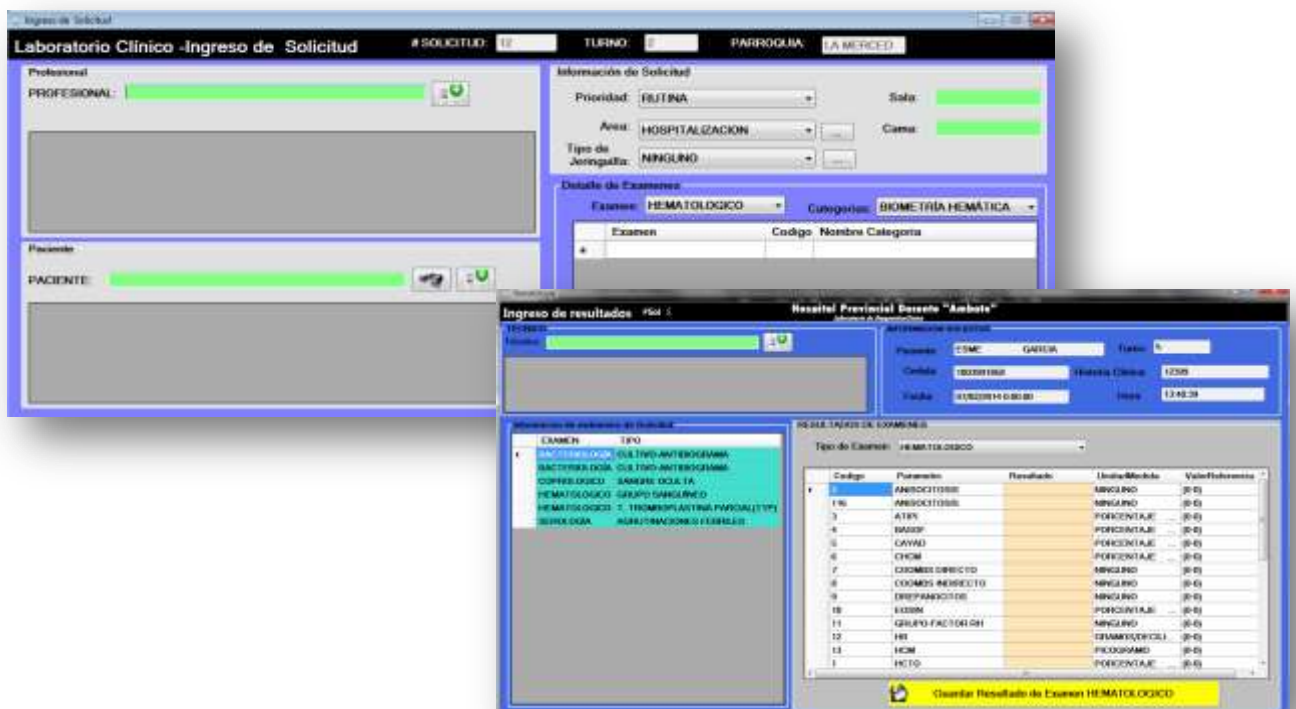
Ingreso de Solicitud

Laboratorio Clínico -Ingreso de Solicitud
# SOLICITUD: 12
TURNO: 2
PARROQUIA: LA MERCED

Profesional
PROFESIONAL:

Información de Solicitud
Prioridad: RUTINA
Sala:
Area: HOSPITALIZACION
Cama:
Tipo de Jeringuilla: NINGUNO

Detalle de Examenes
Examen: HEMATOLOGICO
Categorias: BIOMETRÍA HEMÁTICA

| | Examen | Codigo | Nombre Categoria |
|---|---|---|---|
| * | | | |

Paciente
PACIENTE:

Ingreso de resultados
Hospital Provincial Docente "Ambato"

TECNICO
Técnico:

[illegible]
Paciente: ESME GARCIA
Turno: 6
Cedula: 1803991868
Historia Clinica: 12395
Fecha: 01/02/2014 0:00:00
Hora: 13:48:39

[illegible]

| | EXAMEN | TIPO |
|---|---|---|
| ▸ | BACTERIOLOGIA | CULTIVO-ANTIBIOGRAMA |
| | BACTERIOLOGIA | CULTIVO-ANTIBIOGRAMA |
| | COPROLOGICO | SANGRE OCULTA |
| | HEMATOLOGICO | GRUPO SANGUINEO |
| | HEMATOLOGICO | T. TROMBOPLASTINA PARCIAL(TTP) |
| | SEROLOGIA | AGLUTINACIONES FEBRILES |

RESULTADOS DE EXAMENES
Tipo de Examen: HEMATOLOGICO

| | Codigo | Parametro | Resultado | UnidadMedida | ValorReferencia |
|---|---|---|---|---|---|
| ▸ | 2 | ANISOCITOSIS | | NINGUNO | (0-0) |
| | 116 | ANISOCITOSIS | | NINGUNO | (0-0) |
| | 3 | ATIPI | | PORCENTAJE | (0-0) |
| | 4 | BASOF | | PORCENTAJE | (0-0) |
| | 5 | CAYAD | | PORCENTAJE | (0-0) |
| | 6 | CHCM | | PORCENTAJE | (0-0) |
| | 7 | COOMBS DIRECTO | | NINGUNO | (0-0) |
| | 8 | COOMBS INDIRECTO | | NINGUNO | (0-0) |
| | 9 | DREPANOCITOS | | NINGUNO | (0-0) |
| | 10 | EOSIN | | PORCENTAJE | (0-0) |
| | 11 | GRUPO-FACTOR RH | | NINGUNO | (0-0) |
| | 12 | HB | | GRAMOS/DECILI | (0-0) |
| | 13 | HCM | | PICOGRAMO | (0-0) |
| | 1 | HCTO | | PORCENTAJE | (0-0) |

Guardar Resultado de Examen HEMATOLOGICO